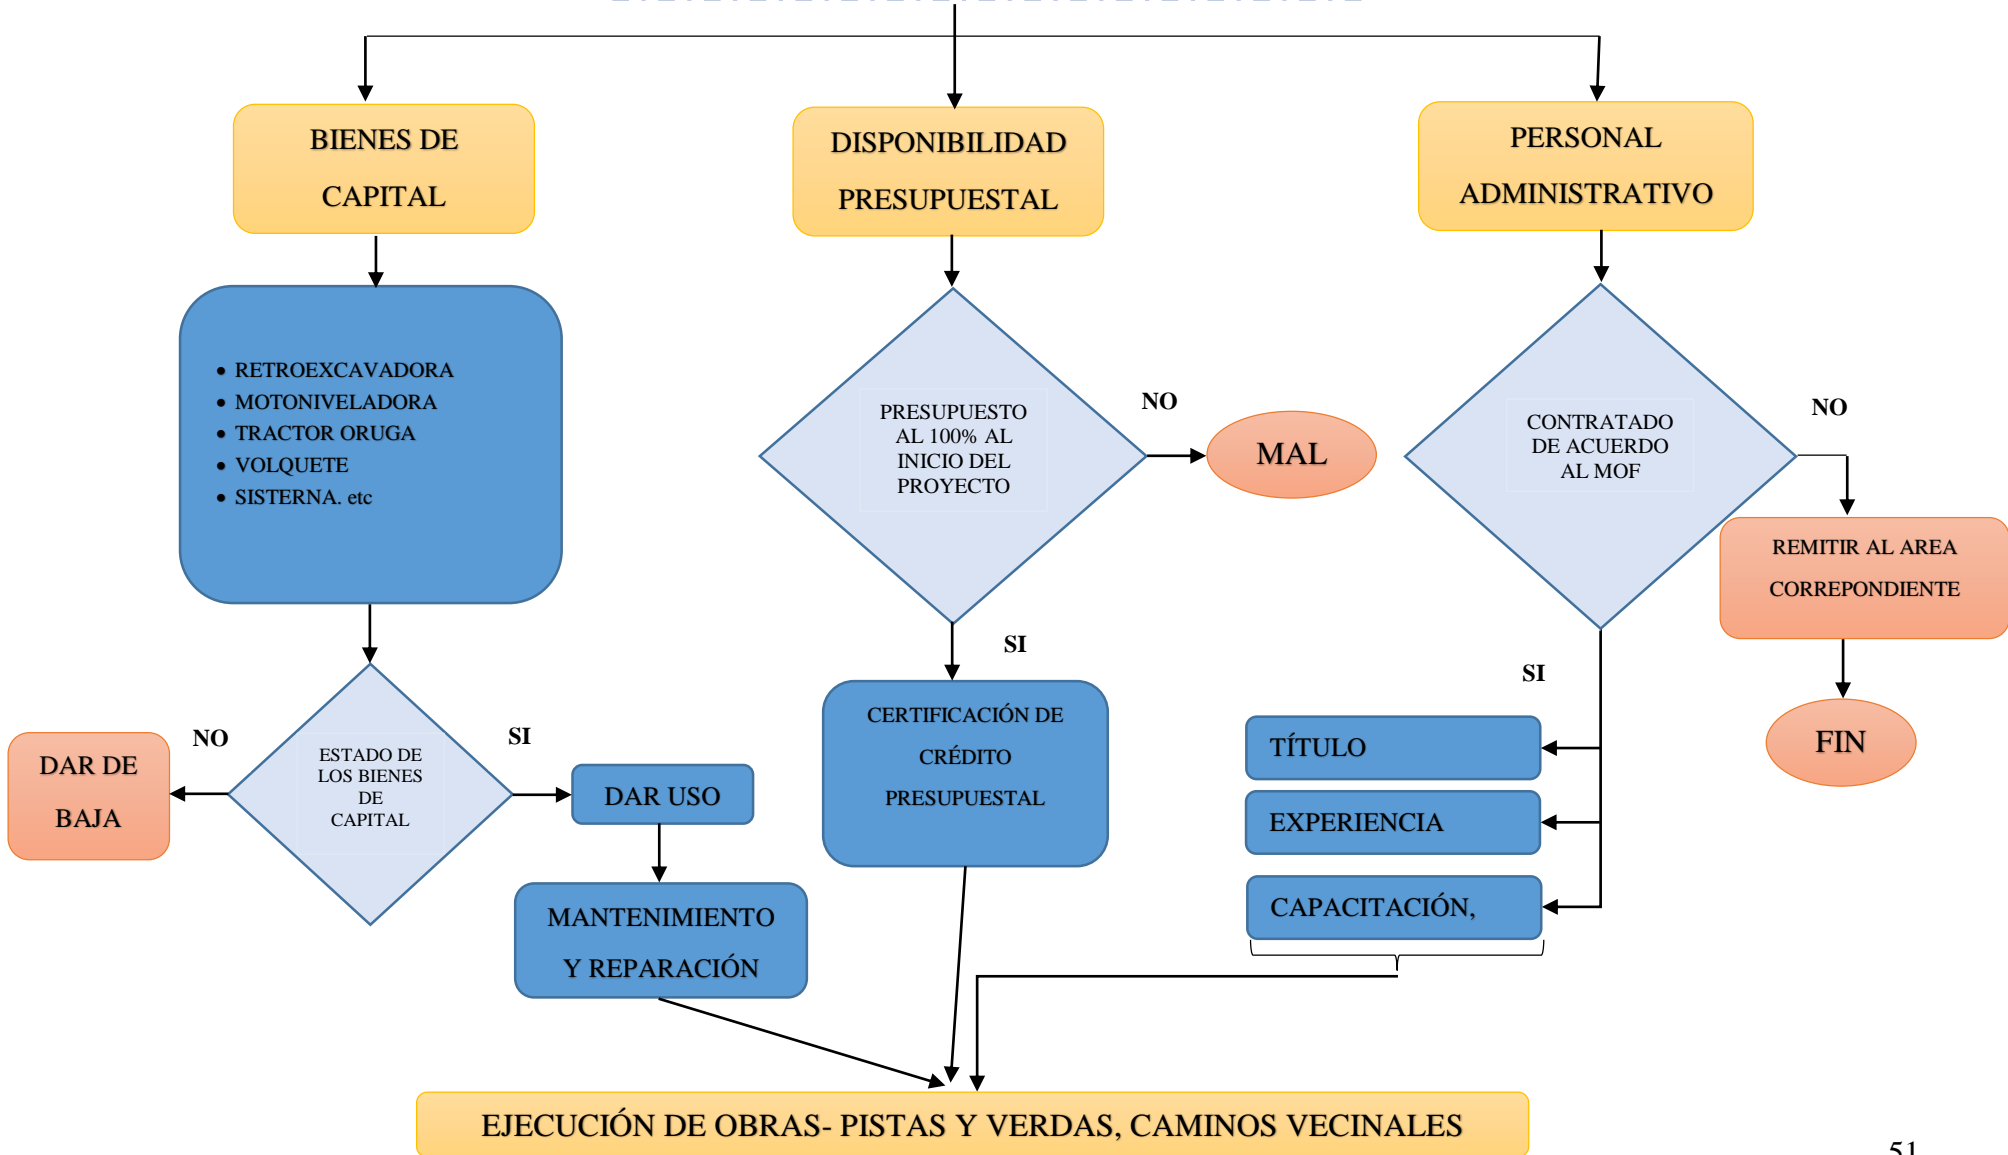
BIENES DE CAPITAL

DISPONIBILIDAD PRESUPUESTAL

PERSONAL ADMINISTRATIVO

- RETROEXCAVADORA
- MOTONIVELADORA
- TRACTOR ORUGA
- VOLQUETE
- SISTERNA. etc

PRESUPUESTO AL 100% AL INICIO DEL PROYECTO

NO

MAL

CONTRATADO DE ACUERDO AL MOF

NO

REMITIR AL AREA CORREPONDIENTE

SI

SI

FIN

CERTIFICACIÓN DE CRÉDITO PRESUPUESTAL

NO

DAR DE BAJA

ESTADO DE LOS BIENES DE CAPITAL

SI

DAR USO

TÍTULO

EXPERIENCIA

CAPACITACIÓN,

MANTENIMIENTO Y REPARACIÓN

EJECUCIÓN DE OBRAS- PISTAS Y VERDAS, CAMINOS VECINALES

51